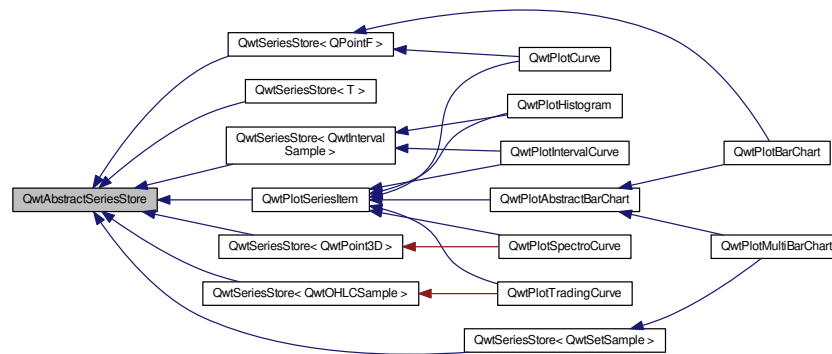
QwtSeriesStore< QPointF >

QwtSeriesStore< T >

QwtSeriesStore< QwtInterval Sample >

QwtAbstractSeriesStore

QwtPlotSeriesItem

QwtSeriesStore< QwtPoint3D >

QwtSeriesStore< QwtOHLCSample >

QwtSeriesStore< QwtSetSample >

QwtPlotCurve

QwtPlotHistogram

QwtPlotIntervalCurve

QwtPlotAbstractBarChart

QwtPlotSpectroCurve

QwtPlotTradingCurve

QwtPlotBarChart

QwtPlotMultiBarChart